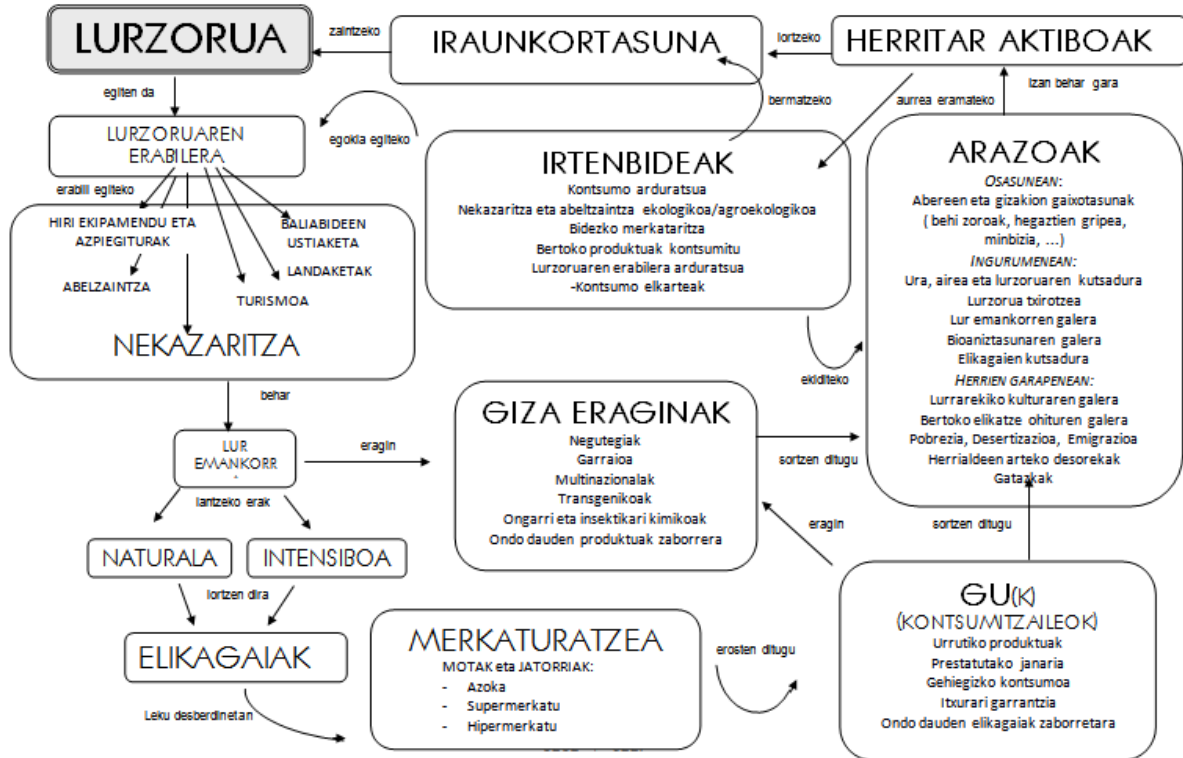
LURZORUA

zaintzeko

IRAUNKORTASUNA

lortzeko

HERRITAR AKTIBOAK

egiten da

LURZORUAREN ERABILERA

egokia egiteko

bermatzeko

aurrea eramateko

Izan behar gara

erabili egiteko

HIRI EKIPAMENDU ETA AZPIEGITURAK

BALIABIDEEN USTIAKETA

LANDAKETAK

ABELZAINTZA

TURISMOA

NEKAZARITZA

IRTENBIDEAK
Kontsumo arduratsua
Nekazaritza eta abeltzaintza ekologikoa/agroekologikoa
Bidezko merkataritza
Bertoko produktuak kontsumitu
Lurzoruaren erabilera arduratsua
-Kontsumo elkarteak

ARAZOAK
OSASUNEAN:
Abereen eta gizakion gaixotasunak
( behi zoroak, hegaztien gripea, minbizia, ...)
INGURUMENEAN:
Ura, airea eta lurzoruaren kutsadura
Lurzorua txirotzea
Lur emankorren galera
Bioaniztasunaren galera
Elikagaien kutsadura
HERRIEN GARAPENEAN:
Lurrarekiko kulturaren galera
Bertoko elikatze ohituren galera
Pobrezia, Desertizazioa, Emigrazioa
Herrialdeen arteko desorekak
Gatazkak

ekiditeko

behar

LUR EMANKORR

eragin

GIZA ERAGINAK
Negutegiak
Garraioa
Multinazionalak
Transgenikoak
Ongarri eta insektikari kimikoak
Ondo dauden produktuak zaborrera

sortzen ditugu

lantzeko erak

eragin

sortzen ditugu

NATURALA

INTENSIBOA

lortzen dira

GU(K)
(KONTSUMITZAILEOK)
Urrutiko produktuak
Prestatutako janaria
Gehiegizko kontsumoa
Itxurari garrantzia
Ondo dauden elikagaiak zaborretara

ELIKAGAIAK

MERKATURATZEA
MOTAK eta JATORRIAK:
- Azoka
- Supermerkatu
- Hipermerkatu

erosten ditugu

Leku desberdinetan